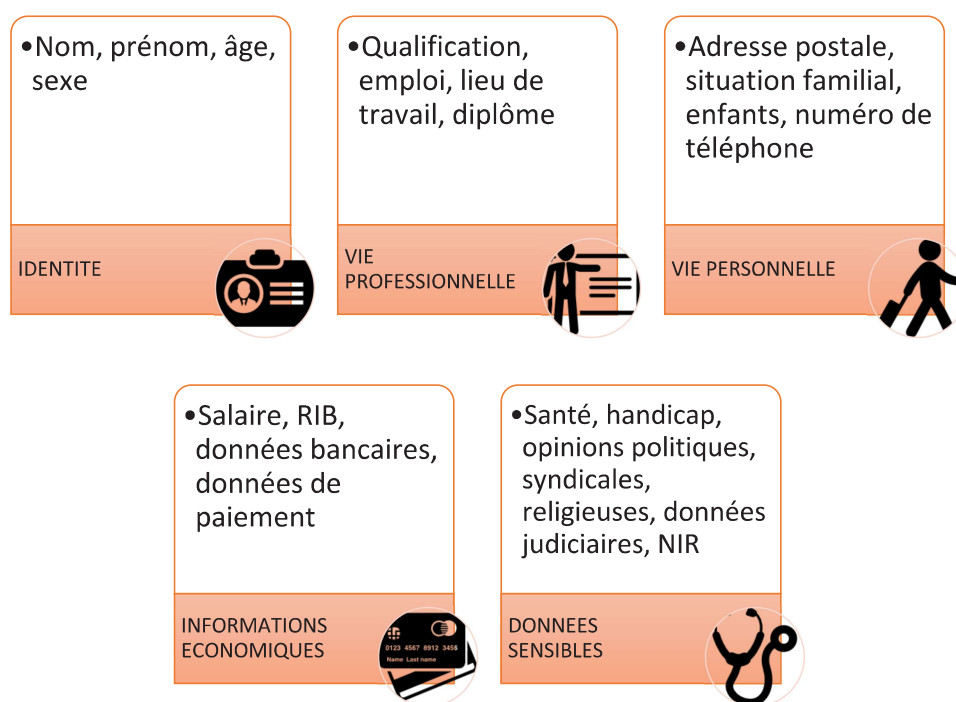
•Nom, prénom, âge, sexe

IDENTITE

•Qualification, emploi, lieu de travail, diplôme

VIE PROFESSIONNELLE

•Adresse postale, situation familial, enfants, numéro de téléphone

VIE PERSONNELLE

•Salaire, RIB, données bancaires, données de paiement

INFORMATIONS ECONOMIQUES

0123 4567 8912 3456
Name Last name

•Santé, handicap, opinions politiques, syndicales, religieuses, données judiciaires, NIR

DONNEES SENSIBLES